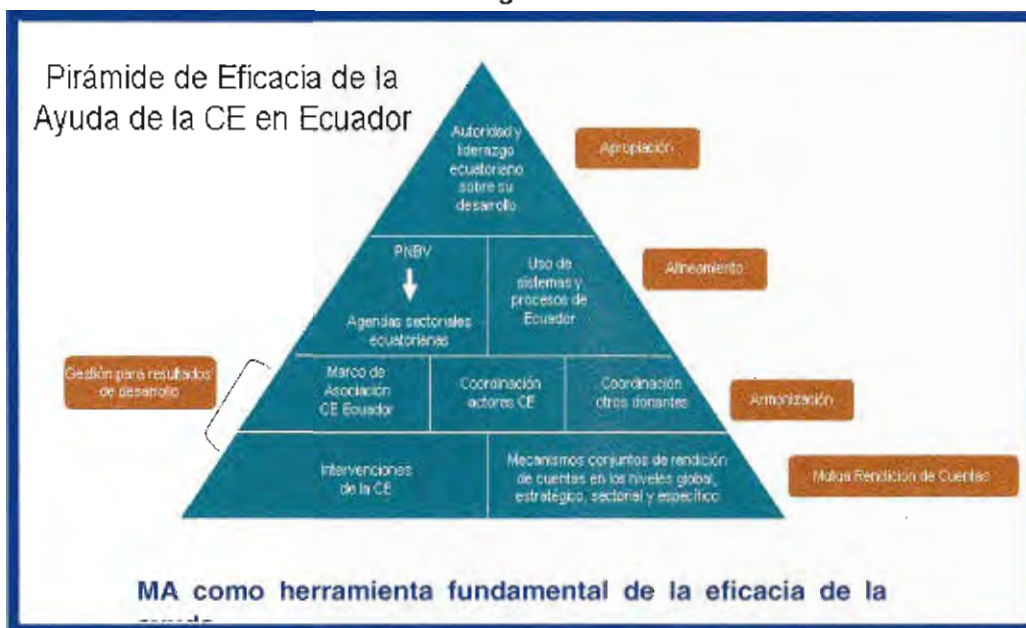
Pirámide de Eficacia de la Ayuda de la CE en Ecuador

Autoridad y liderazgo ecuatoriano sobre su desarrollo

Apropiación

PNBV

Agendas sectoriales ecuatorianas

Uso de sistemas y procesos de Ecuador

Alineamiento

Gestión para resultados de desarrollo

Marco de Asociación CE Ecuador

Coordinación actores CE

Coordinación otros donantes

Armonización

Intervenciones de la CE

Mecanismos conjuntos de rendición de cuentas en los niveles global, estratégico, sectorial y específico

Mutua Rendición de Cuentas

MA como herramienta fundamental de la eficacia de la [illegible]